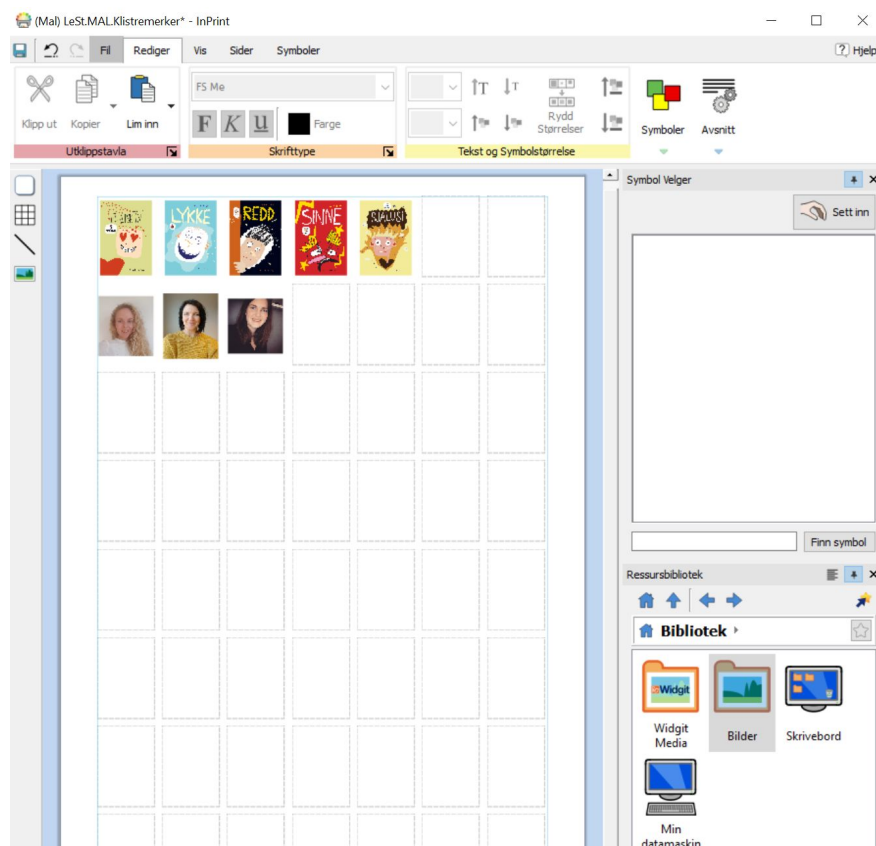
(Mal) LeSt.MAL.Klistremerker* - InPrint

Fil Rediger Vis Sider Symboler

Hjelp

Klipp ut Kopier Lim inn
Utklippstavla

FS Me
F K U Farge
Skrifttype

Rydd Størrelser
Tekst og Symbolstørrelse

Symboler Avsnitt

LYKKE REDD SINNE SJALUSI

Symbol Velger

Sett inn

Finn symbol

Ressursbibliotek

Bibliotek

Widgit

Widgit Media Bilder Skrivebord

Min datamaskin